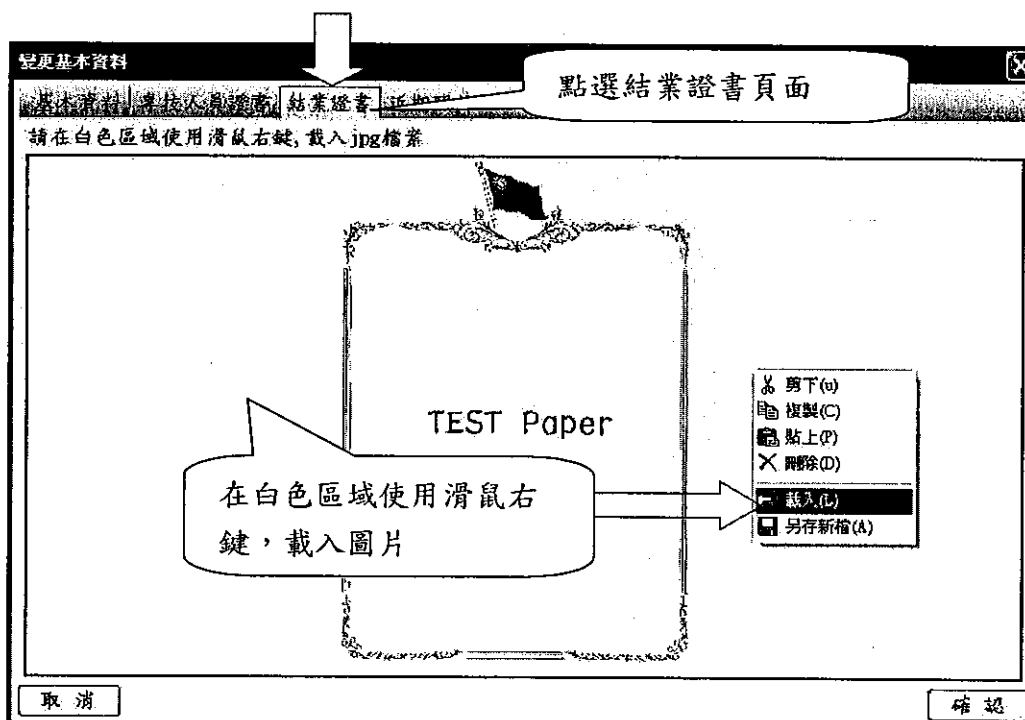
變更基本資料

基本資料 | 專技人員證書 | 結業證書 | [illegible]

點選結業證書頁面

請在白色區域使用滑鼠右鍵, 載入jpg檔案

TEST Paper

在白色區域使用滑鼠右鍵，載入圖片

剪下(U)
複製(C)
貼上(P)
刪除(D)
載入(L)
另存新檔(A)

取 消

確 認